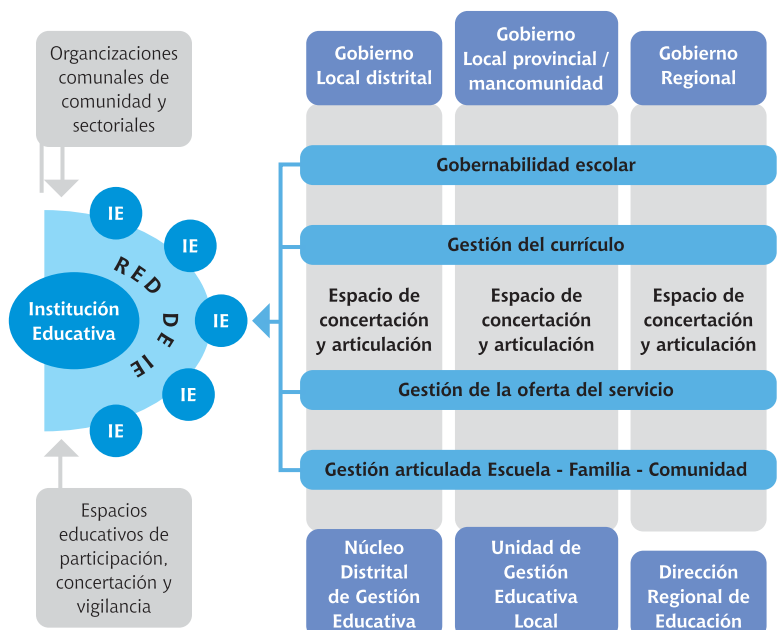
Organizaciones comunales de comunidad y sectoriales

IE
IE
IE
IE
IE

RED DE IE

Institución Educativa

Espacios educativos de participación, concertación y vigilancia

Gobierno Local distrital

Gobierno Local provincial / mancomunidad

Gobierno Regional

Gobernabilidad escolar

Gestión del currículo

Espacio de concertación y articulación

Espacio de concertación y articulación

Espacio de concertación y articulación

Gestión de la oferta del servicio

Gestión articulada Escuela - Familia - Comunidad

Núcleo Distrital de Gestión Educativa

Unidad de Gestión Educativa Local

Dirección Regional de Educación